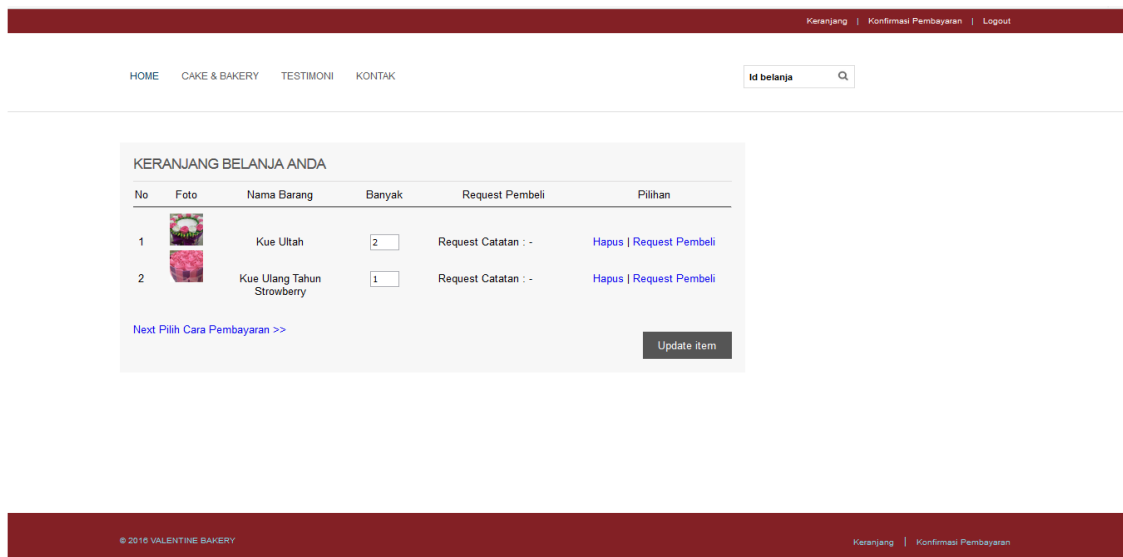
Keranjang | Konfirmasi Pembayaran | Logout

HOME CAKE & BAKERY TESTIMONI KONTAK

Id belanja

KERANJANG BELANJA ANDA

| No | Foto | Nama Barang | Banyak | Request Pembeli | Pilihan |
|---|---|---|---|---|---|
| 1 | | Kue Ultah | 2 | Request Catatan : - | Hapus \| Request Pembeli |
| 2 | | Kue Ulang Tahun Strowberry | 1 | Request Catatan : - | Hapus \| Request Pembeli |

Next Pilih Cara Pembayaran >>

Update item

© 2016 VALENTINE BAKERY

Keranjang | Konfirmasi Pembayaran